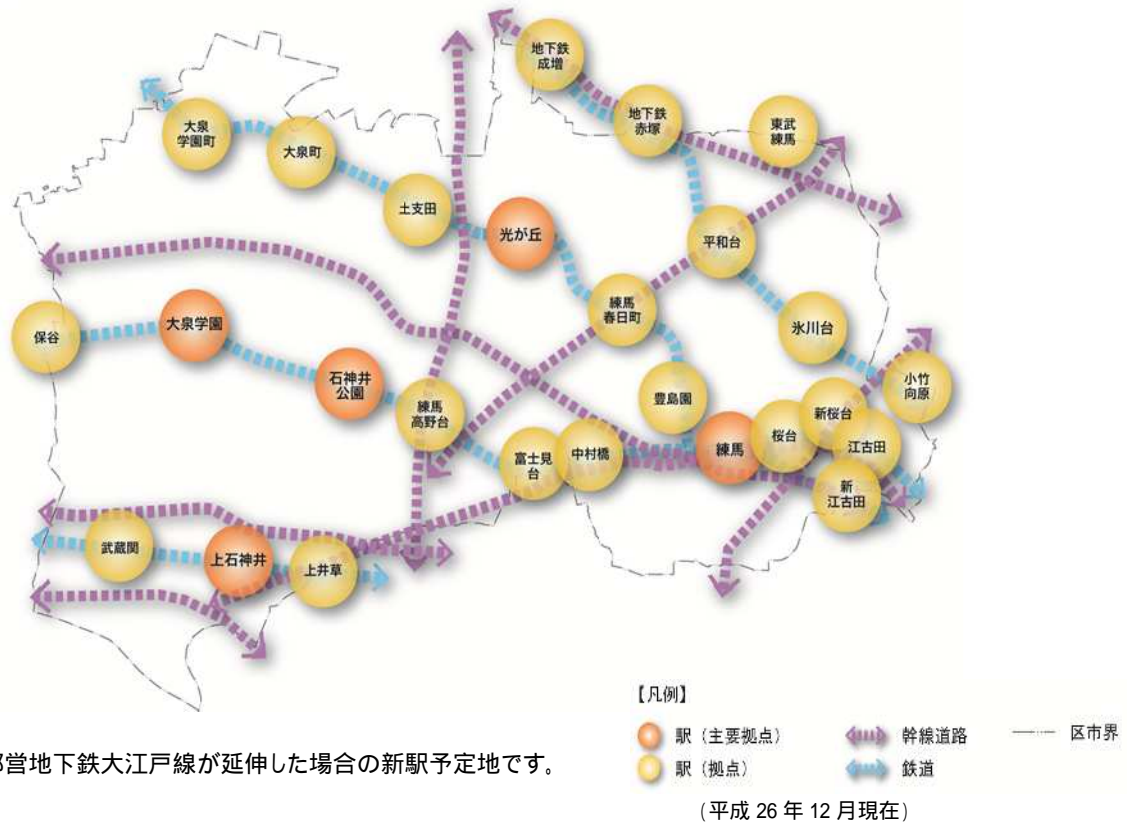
地下鉄成増

地下鉄赤塚

東武練馬

大泉学園町

大泉町

土支田

光が丘

平和台

練馬春日町

氷川台

保谷

大泉学園

石神井公園

練馬高野台

豊島園

小竹向原

新桜台

富士見台

中村橋

練馬

桜台

江古田

新江古田

武蔵関

上石神井

上井草

【凡例】

駅（主要拠点）

駅（拠点）

幹線道路

鉄道

区市界

都営地下鉄大江戸線が延伸した場合の新駅予定地です。

（平成 26 年 12 月現在）